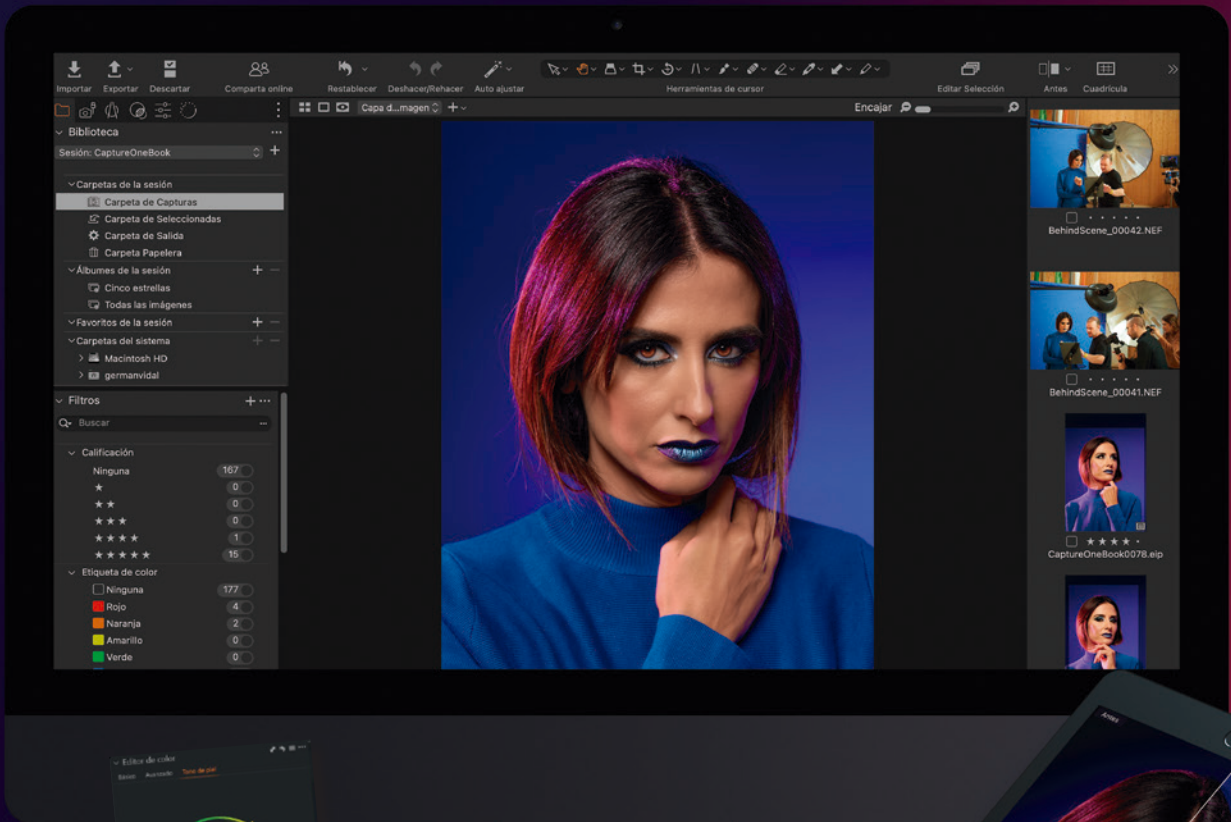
Importar Exportar Descartar Comparta online Restablecer Deshacer/Rehacer Auto ajustar Herramientas de cursor Editar Selección Antes Cuadrícula

Capa d...magen

Encajar

Biblioteca

Sesión: CaptureOneBook

Carpetas de la sesión
Carpeta de Capturas
Carpeta de Seleccionadas
Carpeta de Salida
Carpeta Papelera
Álbumes de la sesión
Cinco estrellas
Todas las imágenes
Favoritos de la sesión
Carpetas del sistema
Macintosh HD
germanvidal

Filtros

Buscar

Calificación

| | |
|---|---|
| Ninguna | 167 |
| ★ | 0 |
| ★★ | 0 |
| ★★★ | 0 |
| ★★★★ | 1 |
| ★★★★★ | 15 |

Etiqueta de color

| | |
|---|---|
| Ninguna | 177 |
| Rojo | 4 |
| Naranja | 2 |
| Amarillo | 0 |
| Verde | 0 |

BehindScene_00042.NEF

BehindScene_00041.NEF

CaptureOneBook0078.eip

Editor de color
Básico Avanzado Tono de piel

Antes